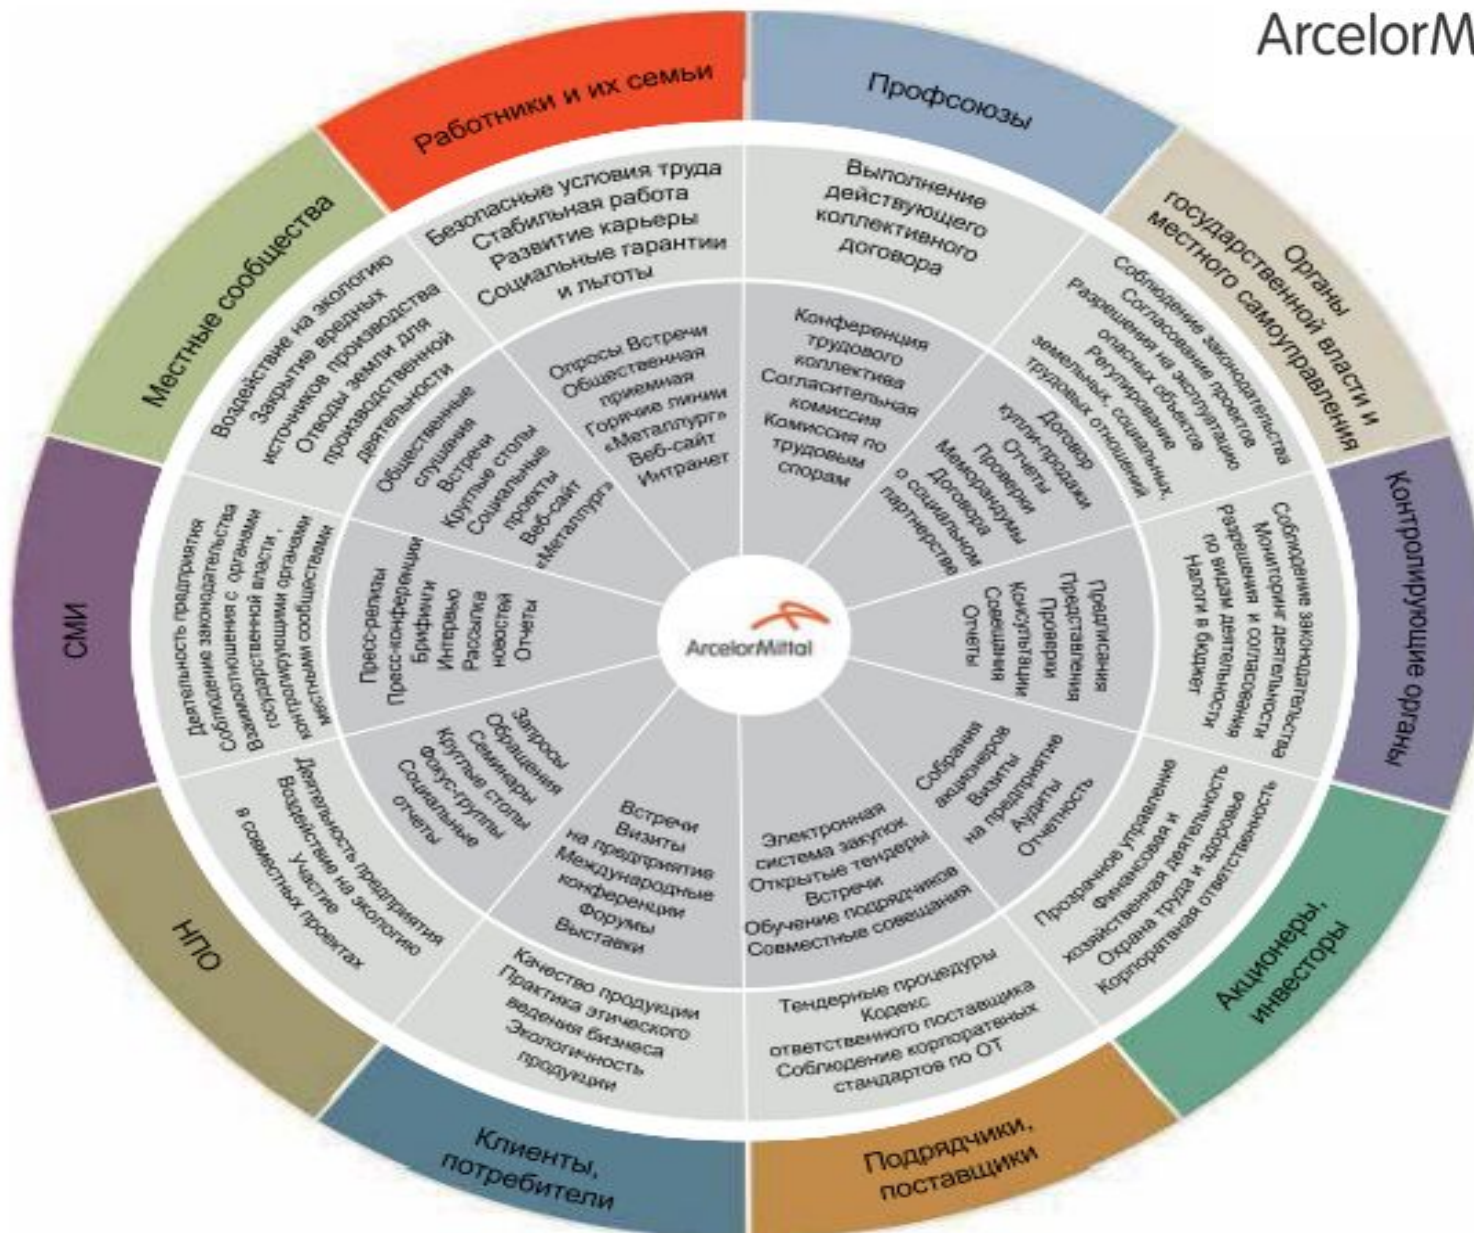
ArcelorM

Работники и их семьи

Безопасные условия труда
Стабильная работа
Развитие карьеры
Социальные гарантии и льготы

Опросы Встречи
Общественная приемная
Горячие линии
«Металлург»
Веб-сайт
Интранет

Профсоюзы

Выполнение действующего коллективного договора

Конференция трудового коллектива
Согласительная комиссия
Комиссия по трудовым спорам

Органы государственной власти и местного самоуправления

Соблюдение законодательства
Согласование проектов
Разрешения на эксплуатацию опасных объектов
Регулирование земельных, социальных, трудовых отношений

Договор купли-продажи
Отчеты
Проверки
Меморандумы
Договора о социальном партнерстве

Контролирующие органы

Соблюдение законодательства
Мониторинг деятельности
Разрешения и согласования по видам деятельности
Налоги в бюджет

Предписания
Представления
Проверки
Консультации
Совещания
Отчеты

Акционеры, инвесторы

Прозрачное управление
Финансовая и хозяйственная деятельность
Охрана труда и здоровья
Корпоративная ответственность

Собрания акционеров
Визиты на предприятие
Аудиты
Отчетность

Подрядчики, поставщики

Тендерные процедуры
Кодекс ответственного поставщика
Соблюдение корпоратеных стандартов по ОТ

Электронная система закупок
Открытые тендеры
Встречи
Обучение подрядчиков
Совместные совещания

Клиенты, потребители

Качество продукции
Практика этического ведения бизнеса
Экологичность продукции

Встречи
Визиты на предприятие
Международные конференции
Форумы
Выставки

НПО

Деятельность предприятия
Воздействие на экологию
Участие в совместных проектах

Запросы
Обращения
Семинары
Круглые столы
Фокус-группы
Социальные отчеты

СМИ

Деятельность предприятия
Соблюдение законодательства
Взаимоотношения с органами государственной власти, контролирующими органами, местными сообществами

Пресс-релизы
Пресс-конференции
Брифинги
Интервью
Рассылка новостей
Отчеты

Местные сообщества

Воздействие на экологию
Закрытие вредных источников производства
Отводы земли для производственной деятельности

Общественные слушания
Встречи
Круглые столы
Социальные проекты
Веб-сайт «Металлург»

ArcelorMittal